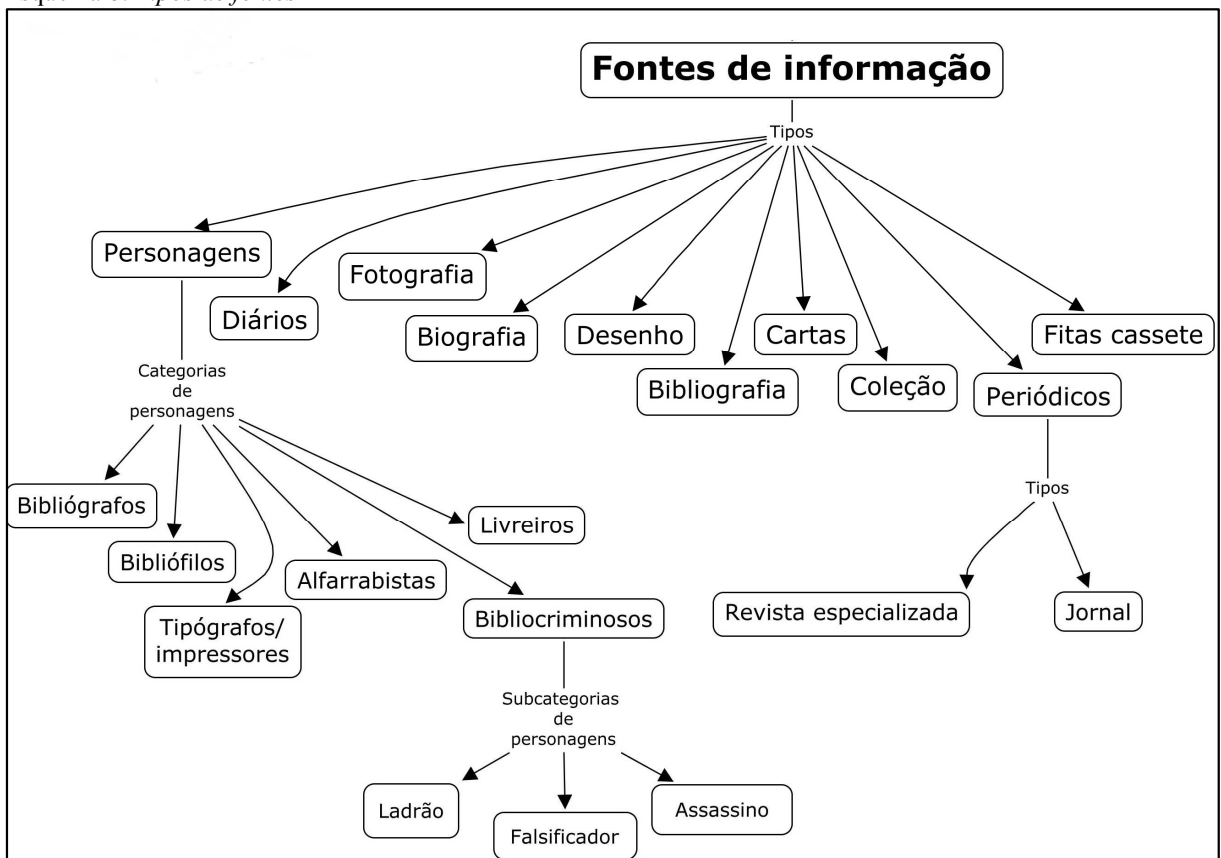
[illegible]

Fontes de informação

Tipos

Personagens

Diários

Fotografia

Biografia

Desenho

Bibliografia

Cartas

Coleção

Periódicos

Fitas cassete

Categorias de personagens

Bibliógrafos

Bibliófilos

Tipógrafos/ impressores

Alfarrabistas

Livreiros

Bibliocriminosos

Subcategorias de personagens

Ladrão

Falsificador

Assassino

Tipos

Revista especializada

Jornal